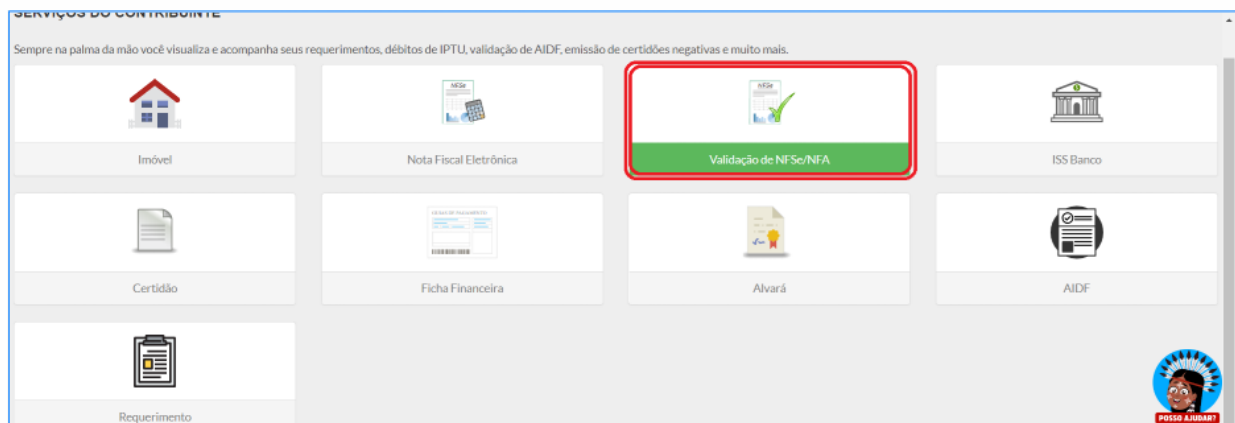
SERVIÇOS DO CONTRIBUINTE

Sempre na palma da mão você visualiza e acompanha seus requerimentos, débitos de IPTU, validação de AIDF, emissão de certidões negativas e muito mais.

NFSe

Imóvel

NFSe

Nota Fiscal Eletrônica

NFSe

Validação de NFSe/NFA

ISS Banco

Certidão

GUIA DE PAGAMENTO

Ficha Financeira

Alvará

AIDF

Requerimento

POSSO AJUDAR?